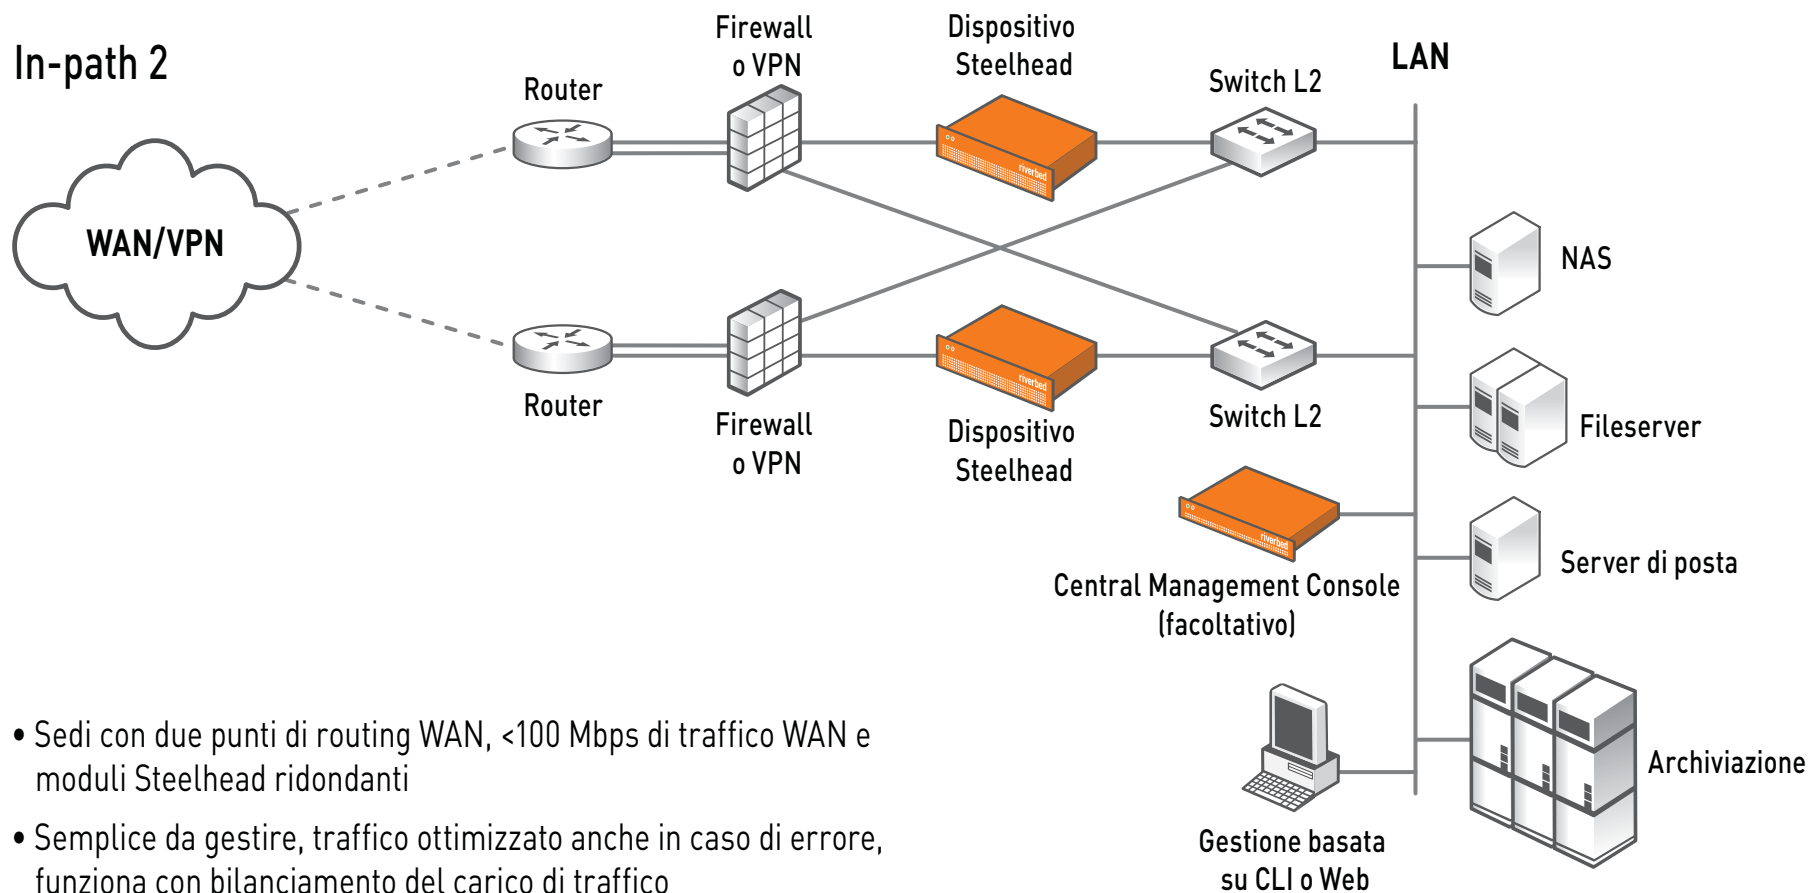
In-path 2

Router

Firewall o VPN

Dispositivo Steelhead

Switch L2

LAN

WAN/VPN

NAS

Router

Firewall o VPN

Dispositivo Steelhead

Switch L2

Fileserver

Server di posta

Central Management Console (facoltativo)

Archiviazione

Gestione basata su CLI o Web

• Sedi con due punti di routing WAN, <100 Mbps di traffico WAN e moduli Steelhead ridondanti

• Semplice da gestire, traffico ottimizzato anche in caso di errore, funziona con bilanciamento del carico di traffico